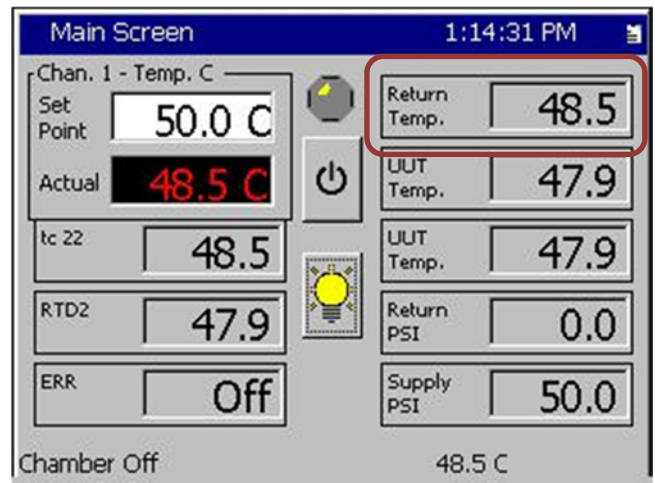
Main Screen 1:14:31 PM

Chan. 1 - Temp. C

Set Point 50.0 C

Actual 48.5 C

tc 22 48.5

RTD2 47.9

ERR Off

Return Temp. 48.5

UUT Temp. 47.9

UUT Temp. 47.9

Return PSI 0.0

Supply PSI 50.0

Chamber Off 48.5 C